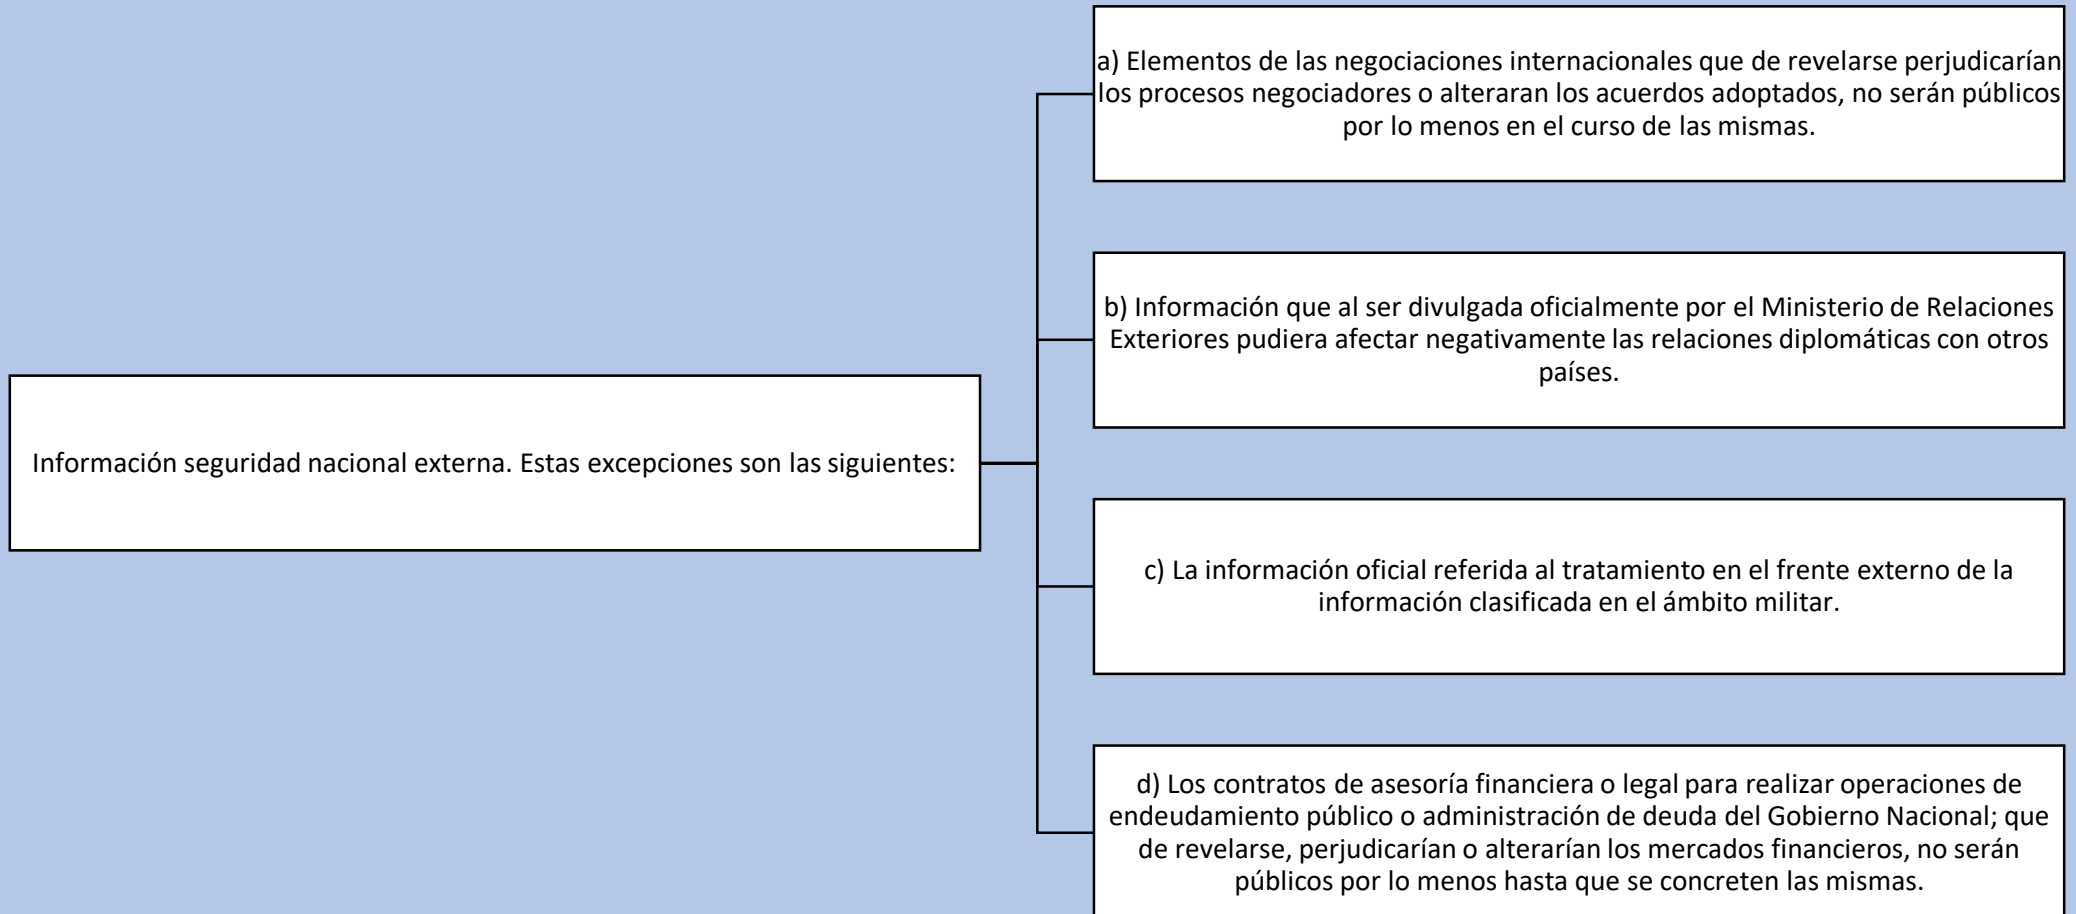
Información seguridad nacional externa. Estas excepciones son las siguientes:

a) Elementos de las negociaciones internacionales que de revelarse perjudicarían los procesos negociadores o alteraran los acuerdos adoptados, no serán públicos por lo menos en el curso de las mismas.

b) Información que al ser divulgada oficialmente por el Ministerio de Relaciones Exteriores pudiera afectar negativamente las relaciones diplomáticas con otros países.

c) La información oficial referida al tratamiento en el frente externo de la información clasificada en el ámbito militar.

d) Los contratos de asesoría financiera o legal para realizar operaciones de endeudamiento público o administración de deuda del Gobierno Nacional; que de revelarse, perjudicarían o alterarían los mercados financieros, no serán públicos por lo menos hasta que se concreten las mismas.